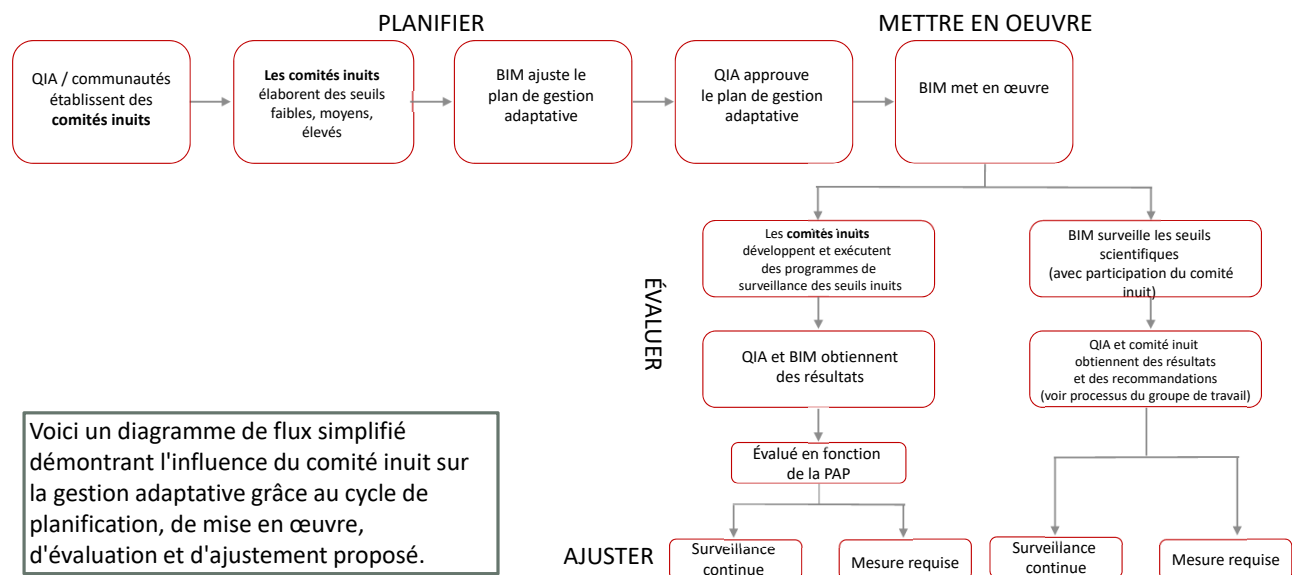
PLANIFIER

METTRE EN OEUVRE

QIA / communautés établissent des **comités inuits**

**Les comités inuits** élaborent des seuils faibles, moyens, élevés

BIM ajuste le plan de gestion adaptative

QIA approuve le plan de gestion adaptative

BIM met en œuvre

ÉVALUER

Les **comitès inuits** développent et exécutent des programmes de surveillance des seuils inuits

BIM surveille les seuils scientifiques (avec participation du comité inuit)

QIA et BIM obtiennent des résultats

QIA et comité inuit obtiennent des résultats et des recommandations (voir processus du groupe de travail)

Évalué en fonction de la PAP

Voici un diagramme de flux simplifié démontrant l'influence du comité inuit sur la gestion adaptative grâce au cycle de planification, de mise en œuvre, d'évaluation et d'ajustement proposé.

AJUSTER

Surveillance continue

Mesure requise

Surveillance continue

Mesure requise